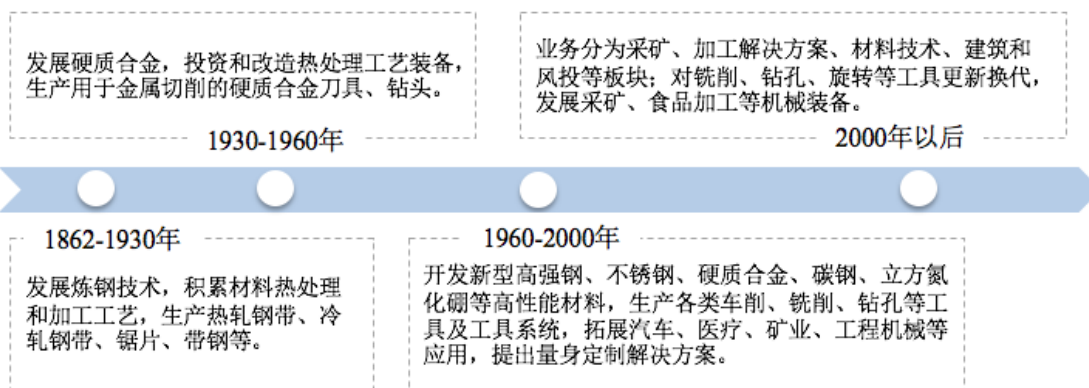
发展硬质合金，投资和改造热处理工艺装备，生产用于金属切削的硬质合金刀具、钻头。

1930-1960年

业务分为采矿、加工解决方案、材料技术、建筑和风投等板块；对铣削、钻孔、旋转等工具更新换代，发展采矿、食品加工等机械装备。

2000年以后

1862-1930年

发展炼钢技术，积累材料热处理和加工工艺，生产热轧钢带、冷轧钢带、锯片、带钢等。

1960-2000年

开发新型高强钢、不锈钢、硬质合金、碳钢、立方氮化硼等高性能材料，生产各类车削、铣削、钻孔等工具及工具系统，拓展汽车、医疗、矿业、工程机械等应用，提出量身定制解决方案。